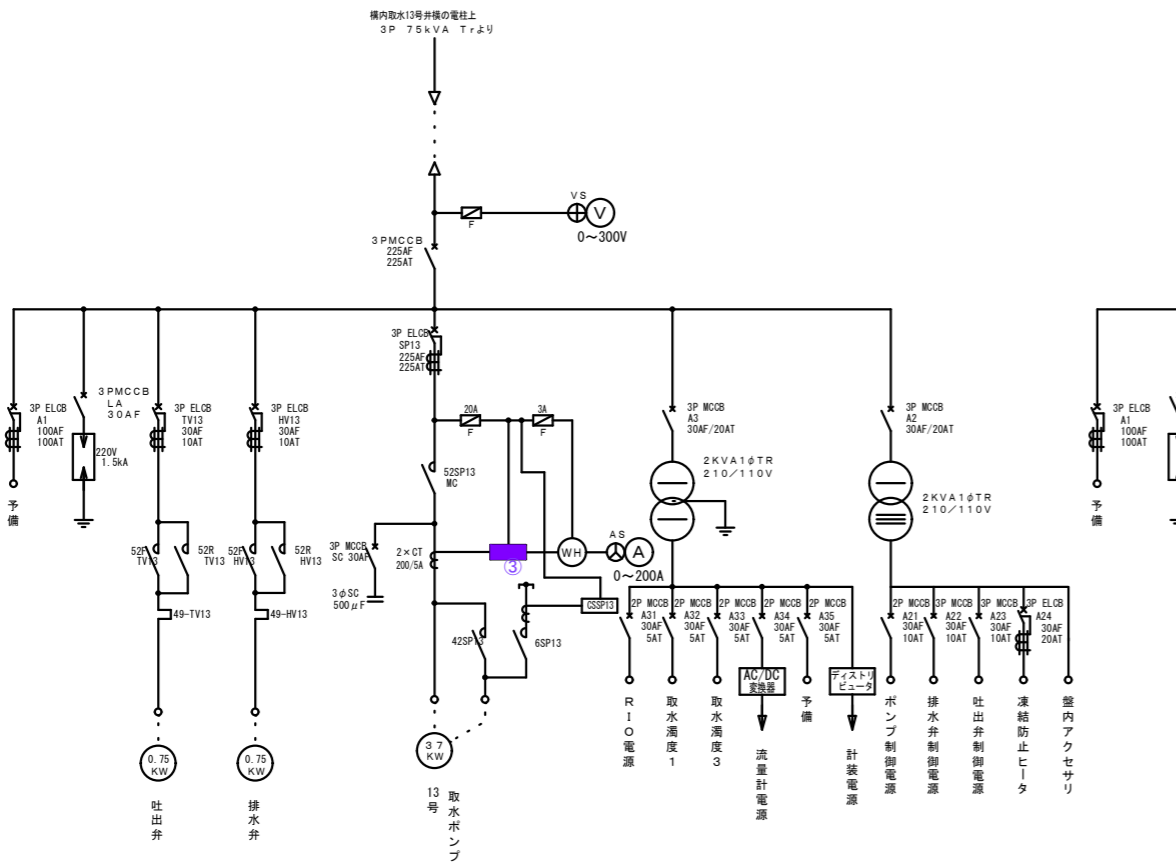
構内取水13号井横の電柱上
3P 75kVA Trより

VS
F
V
0～300V

3PMCCB
225AF
225AT

3P ELCB
SP13
225AF
225AT

3P ELCB
A1
100AF
100AT

予備

3PMCCB
LA
30AF

220V
1.5kA

3P ELCB
TV13
30AF
10AT

52F TV13
52R TV13
49-TV13

0.75 KW
吐出弁

3P ELCB
HV13
30AF
10AT

52F HV13
52R HV13
49-HV13

0.75 KW
排水弁

20A
F
3A
F

52SP13
MC

3P MCCB
SC 30AF

3φSC
500μF

2×CT
200/5A

③

WH
AS
A
0～200A

CSSP13

42SP13
6SP13

37 KW
13号 取水ポンプ

3P MCCB
A3
30AF/20AT

2KVA1φTR
210/110V

2P MCCB
A31
30AF
5AT
RIO電源

2P MCCB
A32
30AF
5AT
取水濁度1

2P MCCB
A33
30AF
5AT
取水濁度3

2P MCCB
A34
30AF
5AT
AC/DC 変換器
流量計電源

予備

2P MCCB
A35
30AF
5AT
ディストリビュータ
計装電源

3P MCCB
A2
30AF/20AT

2KVA1φTR
210/110V

2P MCCB
A21
30AF
10AT
ポンプ制御電源

2P MCCB
A22
30AF
10AT
排水弁制御電源

3P MCCB
A23
30AF
10AT
吐出弁制御電源

3P ELCB
A24
30AF
20AT
凍結防止ヒータ

盤内アクセサリ

3P ELCB
A1
100AF
100AT

予備